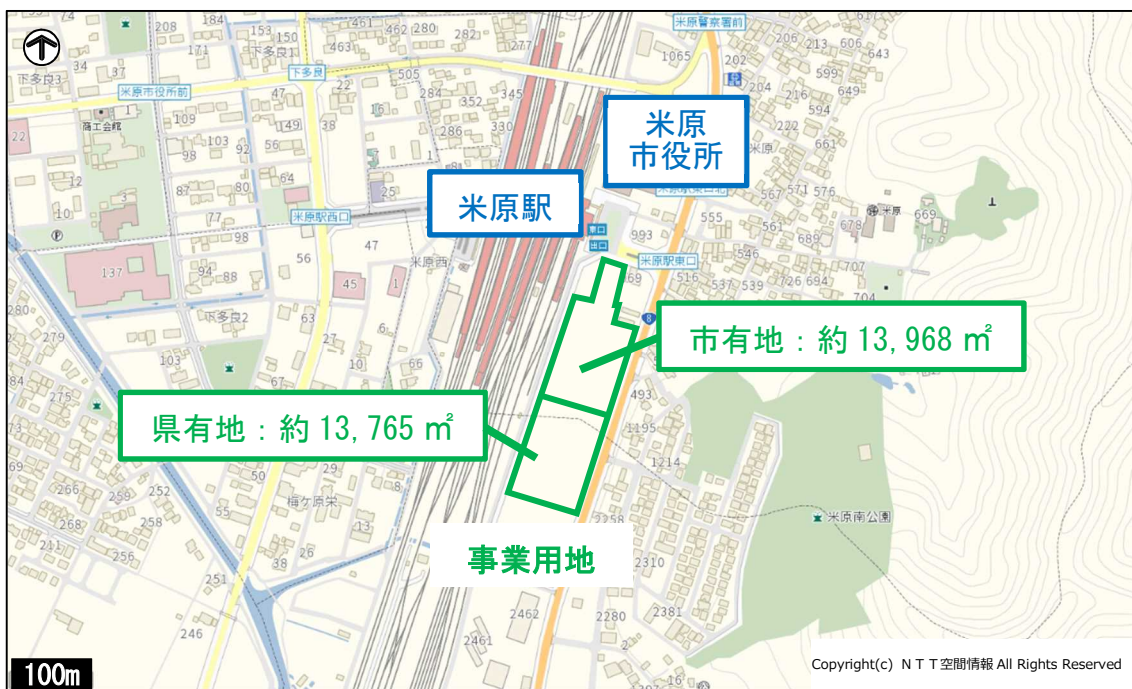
米原市役所

米原駅

市有地：約 13,968 ㎡

県有地：約 13,765 ㎡

事業用地

米原市役所前

下多良

米原駅西口

米原駅東口

米原警察署前

米原西

梅ケ原栄

米原南公園

商工会館

下多良1

下多良2

下多良3

東口

出口

100m

Copyright(c) ＮＴＴ空間情報 All Rights Reserved